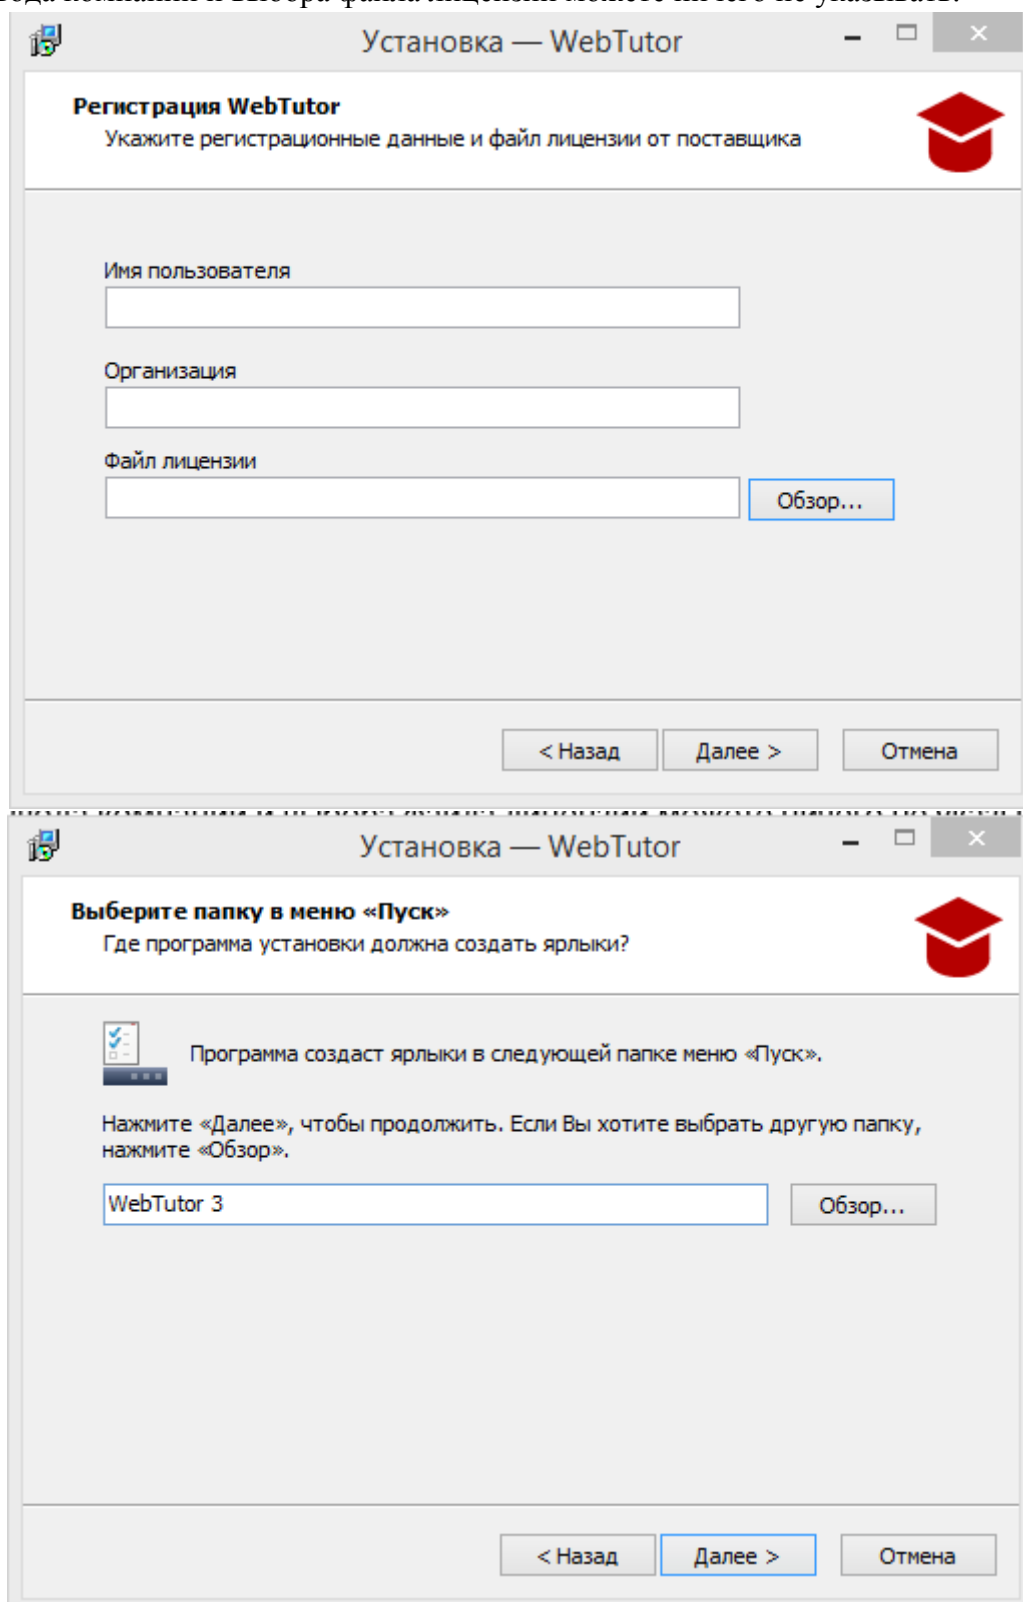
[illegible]

Установка — WebTutor

Регистрация WebTutor
Укажите регистрационные данные и файл лицензии от поставщика

Имя пользователя

Организация

Файл лицензии

Обзор...

< Назад Далее > Отмена

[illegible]

Установка — WebTutor

Выберите папку в меню «Пуск»
Где программа установки должна создать ярлыки?

Программа создаст ярлыки в следующей папке меню «Пуск».

Нажмите «Далее», чтобы продолжить. Если Вы хотите выбрать другую папку, нажмите «Обзор».

WebTutor 3

Обзор...

< Назад Далее > Отмена